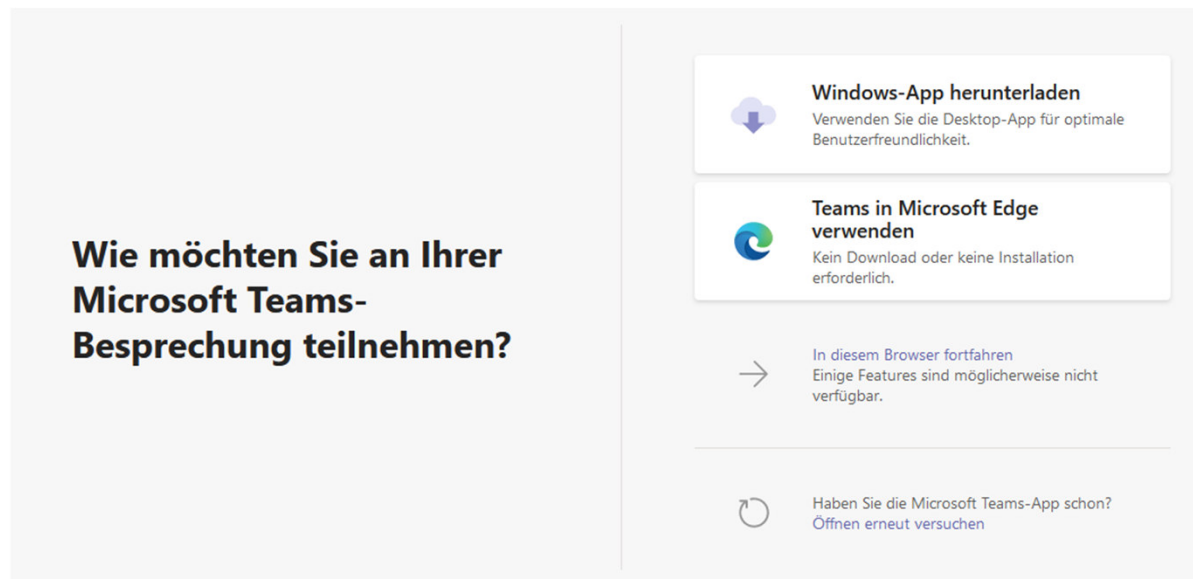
Wie möchten Sie an Ihrer Microsoft Teams-Besprechung teilnehmen?

Windows-App herunterladen
Verwenden Sie die Desktop-App für optimale Benutzerfreundlichkeit.

Teams in Microsoft Edge verwenden
Kein Download oder keine Installation erforderlich.

In diesem Browser fortfahren
Einige Features sind möglicherweise nicht verfügbar.

Haben Sie die Microsoft Teams-App schon?
Öffnen erneut versuchen